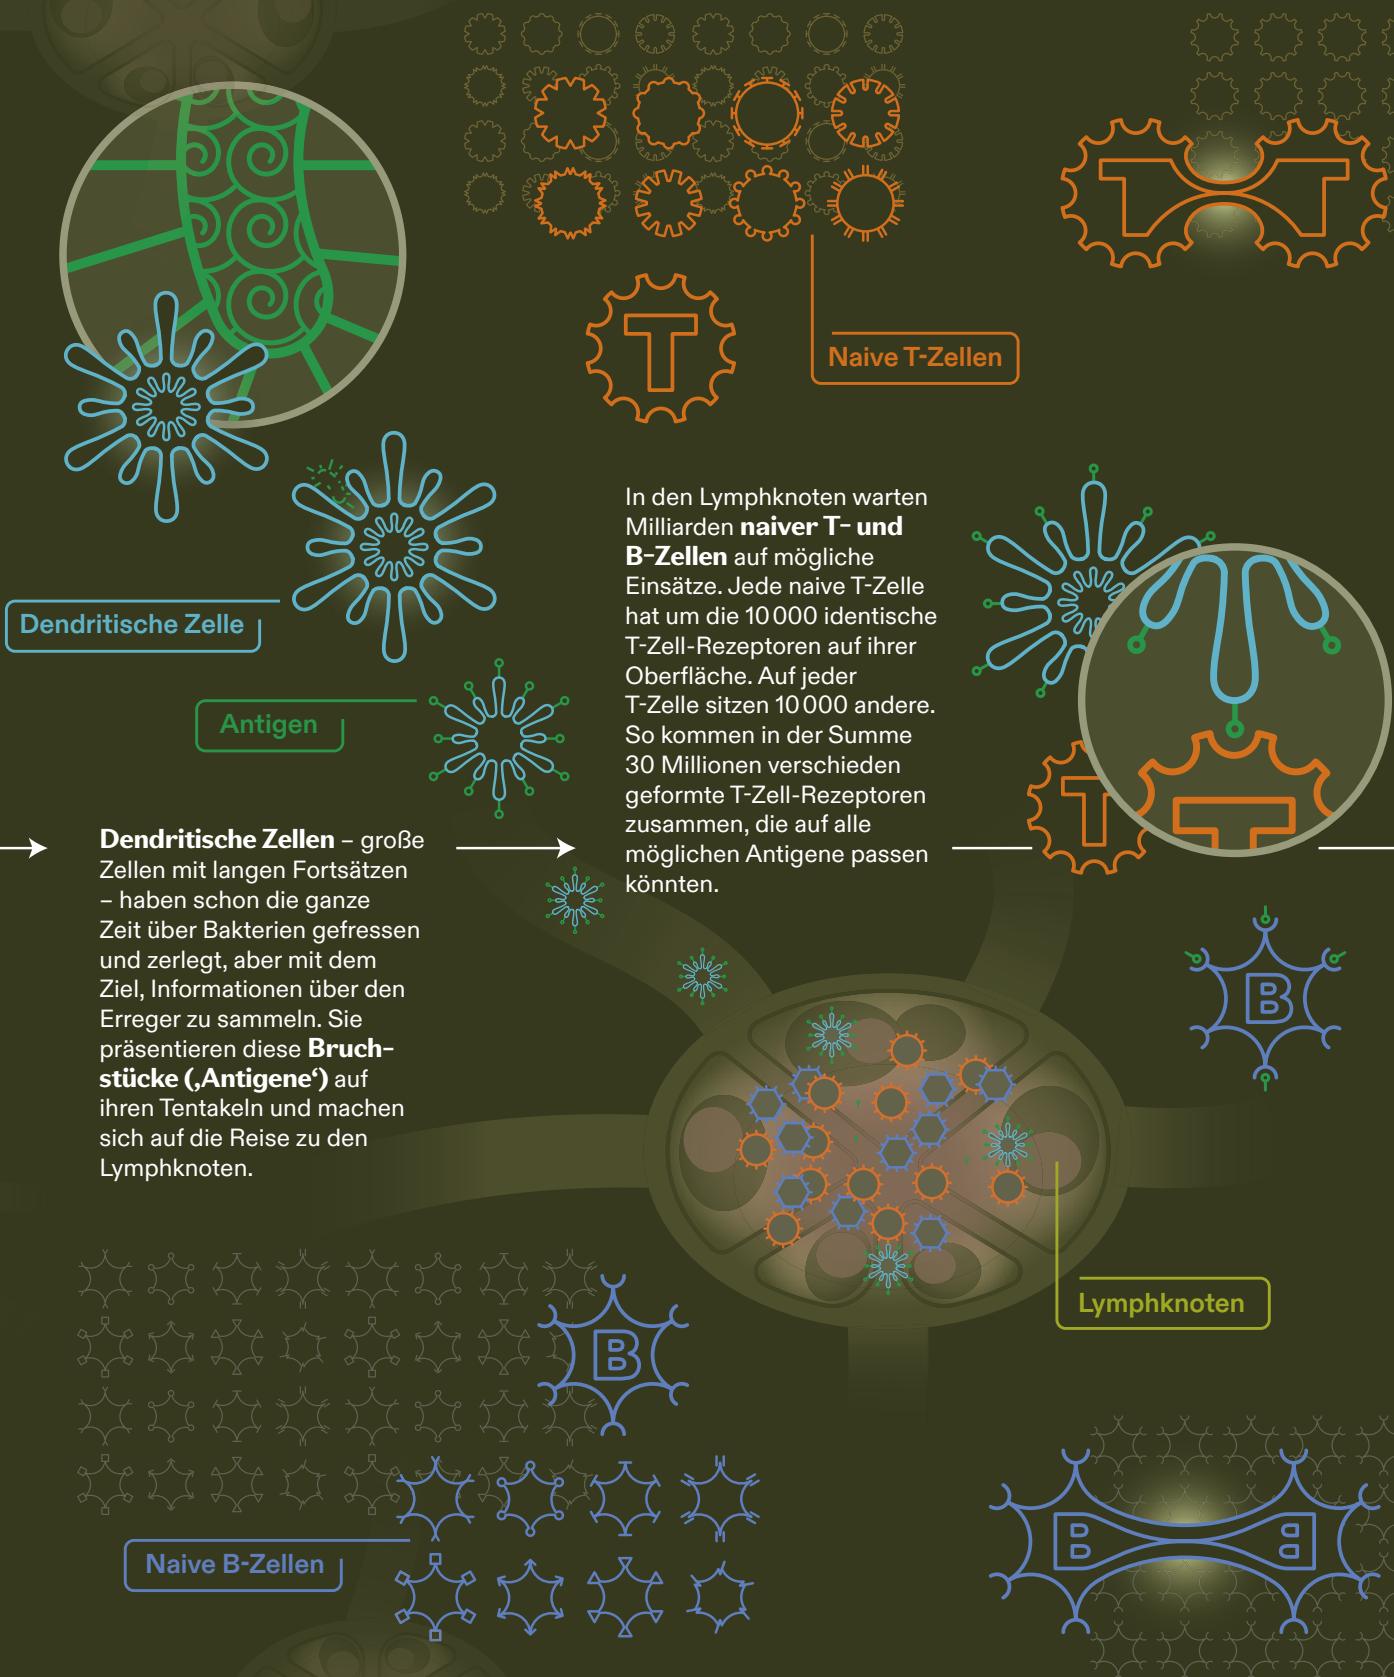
Naive T-Zellen

Dendritische Zelle

Antigen

In den Lymphknoten warten Milliarden **naiver T- und B-Zellen** auf mögliche Einsätze. Jede naive T-Zelle hat um die 10 000 identische T-Zell-Rezeptoren auf ihrer Oberfläche. Auf jeder T-Zelle sitzen 10 000 andere. So kommen in der Summe 30 Millionen verschieden geformte T-Zell-Rezeptoren zusammen, die auf alle möglichen Antigene passen könnten.

**Dendritische Zellen** – große Zellen mit langen Fortsätzen – haben schon die ganze Zeit über Bakterien gefressen und zerlegt, aber mit dem Ziel, Informationen über den Erreger zu sammeln. Sie präsentieren diese **Bruchstücke (‚Antigene‘)** auf ihren Tentakeln und machen sich auf die Reise zu den Lymphknoten.

Lymphknoten

Naive B-Zellen